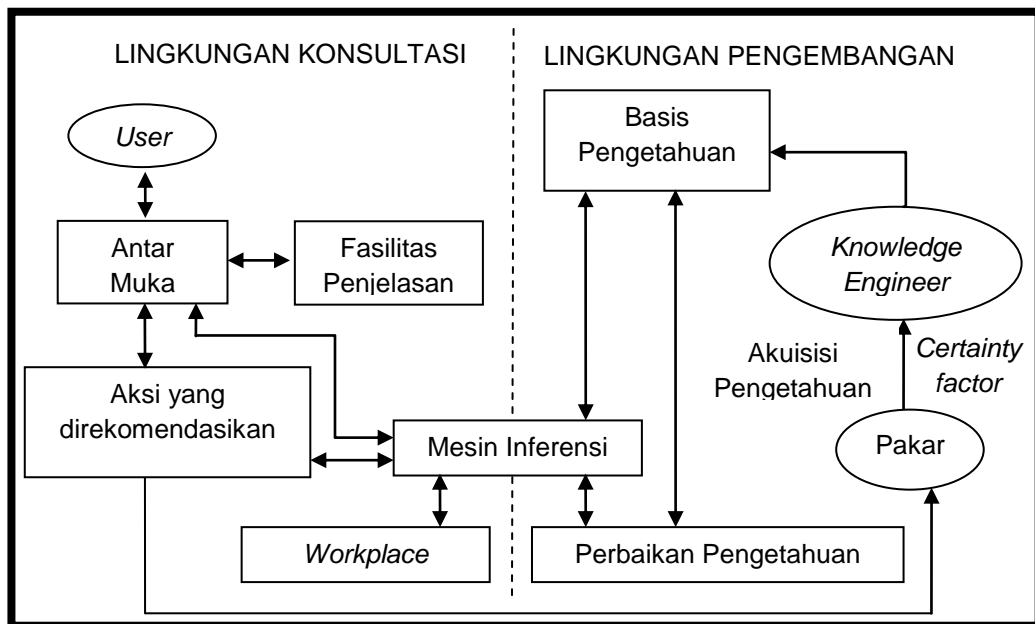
LINGKUNGAN KONSULTASI

LINGKUNGAN PENGEMBANGAN

User

Antar Muka

Fasilitas Penjelasan

Aksi yang direkomendasikan

Mesin Inferensi

Workplace

Basis Pengetahuan

Knowledge Engineer

Akuisisi Pengetahuan

Certainty factor

Pakar

Perbaikan Pengetahuan